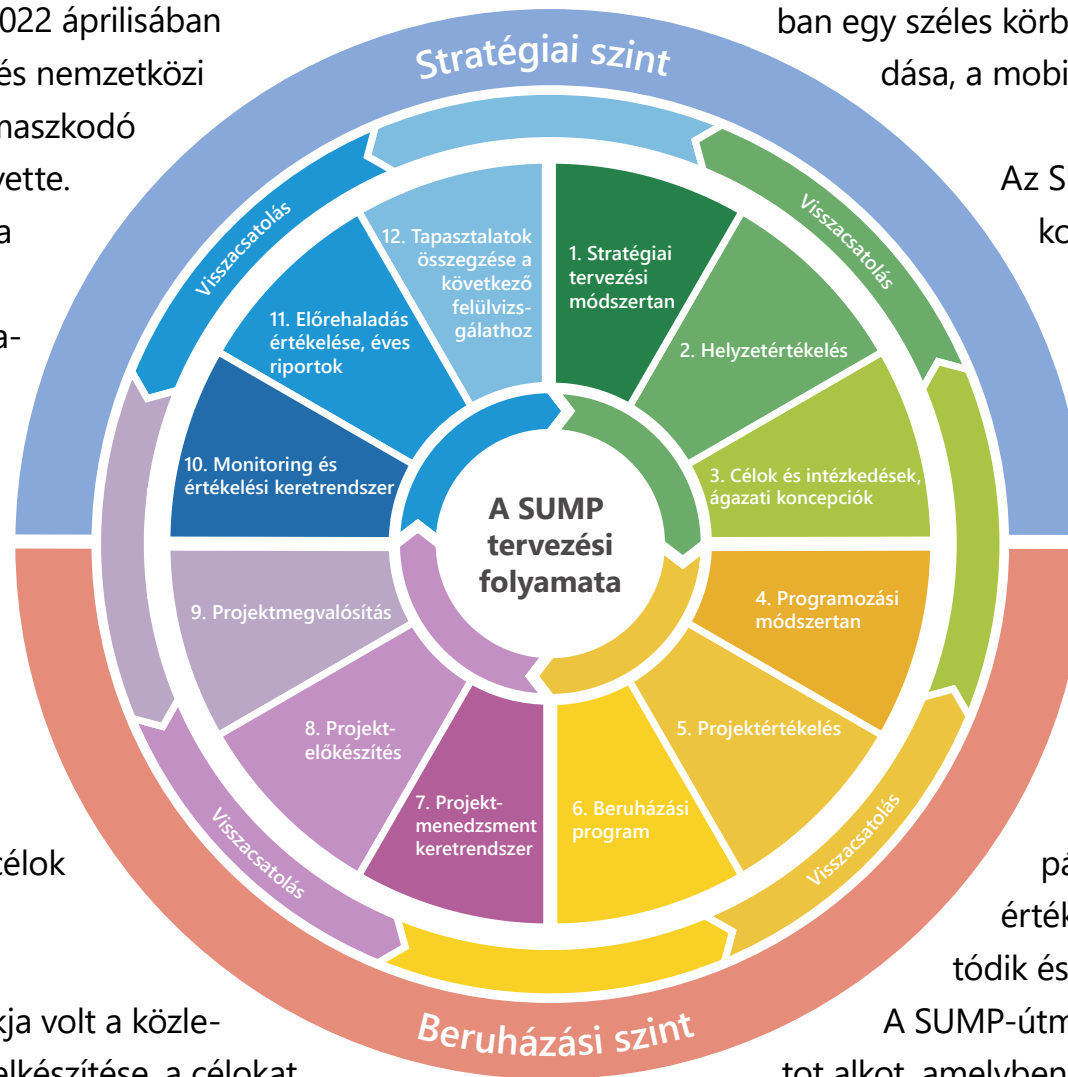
022 áprilisában
és nemzetközi
naszkodó
vette.
a
a-

célok

kja volt a közle-
elkészítése, a célokat

ban egy széles körb
dása, a mobi

Az S
ko

pá
érték
tódik és
A SUMP-útm
tot alkot, amelyben

Stratégiai szint

Visszacsatolás

Visszacsatolás

12. Tapasztalatok összegzése a következő felülvizsgálathoz

1. Stratégiai tervezési módszertan

11. Előrehaladás értékelése, éves riportok

2. Helyzetértékelés

10. Monitoring és értékelési keretrendszer

3. Célok és intézkedések, ágazati koncepciók

A SUMP tervezési folyamata

9. Projektmegvalósítás

4. Programozási módszertan

8. Projektelőkészítés

5. Projektértékelés

7. Projektmenedzsment keretrendszer

6. Beruházási program

Visszacsatolás

Visszacsatolás

Beruházási szint